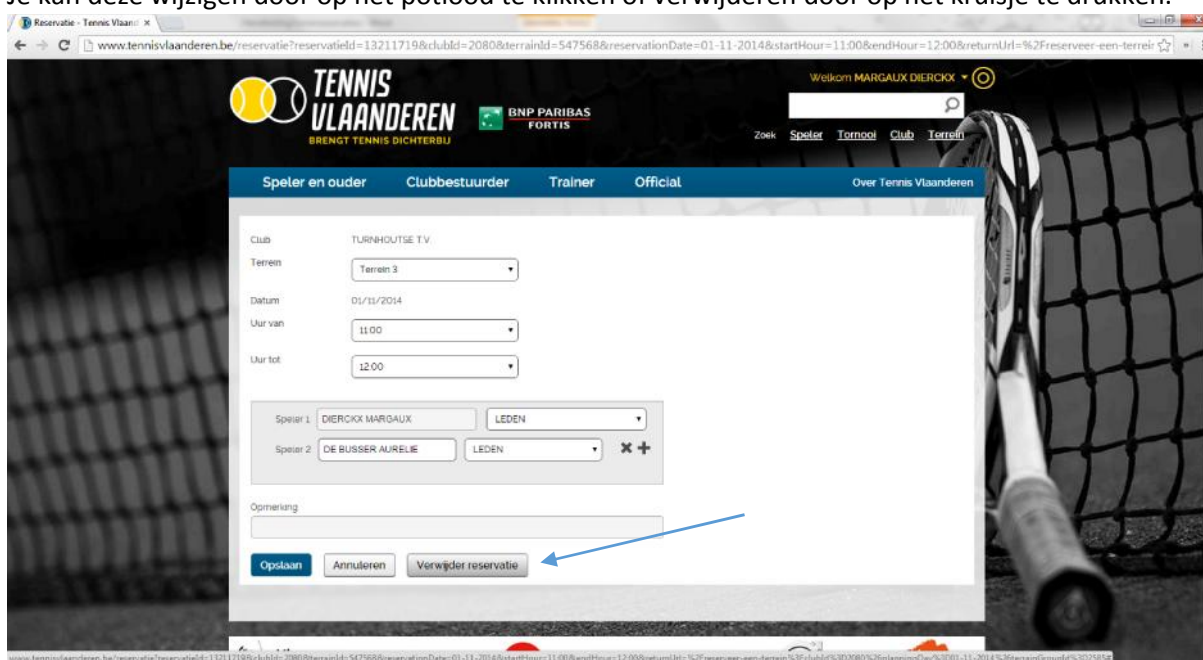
Je kan deze wijzigen door op het potlood te klikken of verwijderen door op het kruisje te drukken.

Reservatie - Tennis Vlaand ×

www.tennisvlaanderen.be/reservatie?reservatieId=13211719&clubId=2080&terrainId=547568&reservationDate=01-11-2014&startHour=11:00&endHour=12:00&returnUrl=%2Freserveer-een-terrein

TENNIS VLAANDEREN BRENGT TENNIS DICHTERBIJ

BNP PARIBAS FORTIS

Welkom MARGAUX DIERCKX

Zoek Speler Tornooi Club Terrein

Speler en ouder Clubbestuurder Trainer Official Over Tennis Vlaanderen

Club TURNHOUTSE T.V

Terrein Terrein 3

Datum 01/11/2014

Uur van 11:00

Uur tot 12:00

Speler 1 DIERCKX MARGAUX LEDEN

Speler 2 DE BUSSER AURELIE LEDEN

Opmerking

Opslaan Annuleren Verwijder reservatie

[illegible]